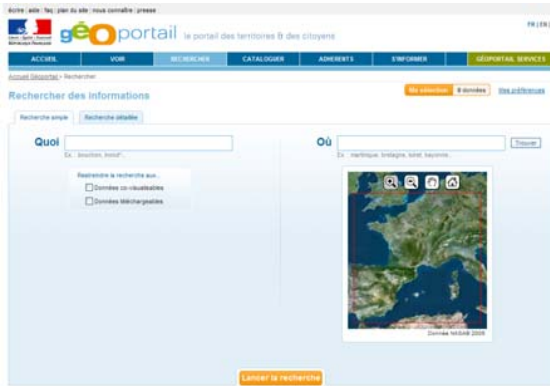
écrire | aide | faq | plan du site | nous connaître | presse

Liberté • Égalité • Fraternité
RÉPUBLIQUE FRANÇAISE

géoportail le portail des territoires & des citoyens

FR | EN

ACCUEIL | VOIR | RECHERCHER | CATALOGUER | ADHERENTS | S'INFORMER | GÉOPORTAIL SERVICES

Accueil Géoportail > Rechercher

Rechercher des informations

Ma sélection | 0 données | Mes préférences

Recherche simple | Recherche détaillée

Quoi

Ex. : bouchon, hôtel*...

Restreindre la recherche aux...

Données co-visualisables

Données téléchargeables

Où

Trouver

Ex. : martinique, bretagne, hôtel, bayonne...

Donnée NASA® 2009

Lancer la recherche